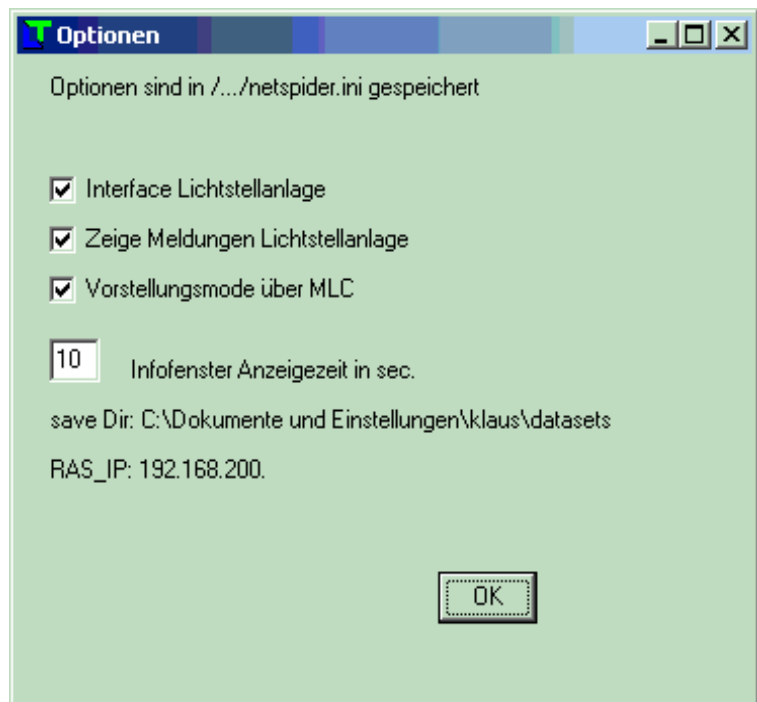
Optionen

Optionen sind in /.../netspider.ini gespeichert

Interface Lichtstellanlage

Zeige Meldungen Lichtstellanlage

Vorstellungsmode über MLC

10 Infofenster Anzeigezeit in sec.

save Dir: C:\Dokumente und Einstellungen\klaus\datasets

RAS_IP: 192.168.200.

OK